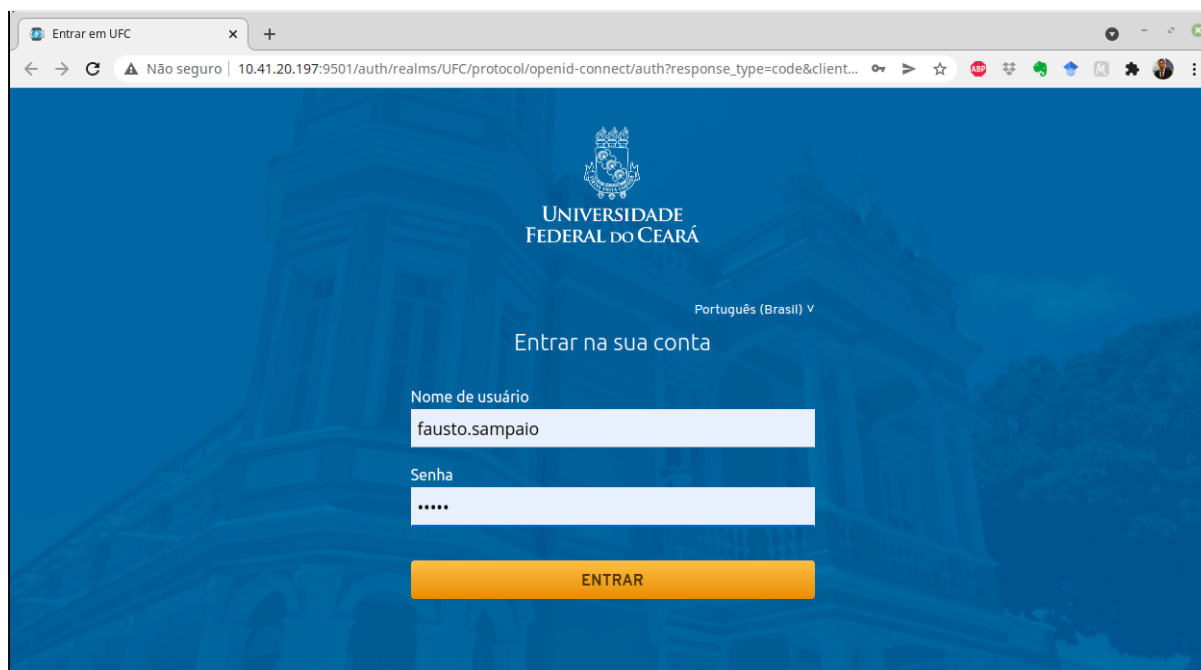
Entrar em UFC ×

Não seguro | 10.41.20.197:9501/auth/realms/UFC/protocol/openid-connect/auth?response_type=code&client...

UNIVERSIDADE
FEDERAL DO CEARÁ

Português (Brasil) ∨

Entrar na sua conta

Nome de usuário

fausto.sampaio

Senha

•••••

ENTRAR